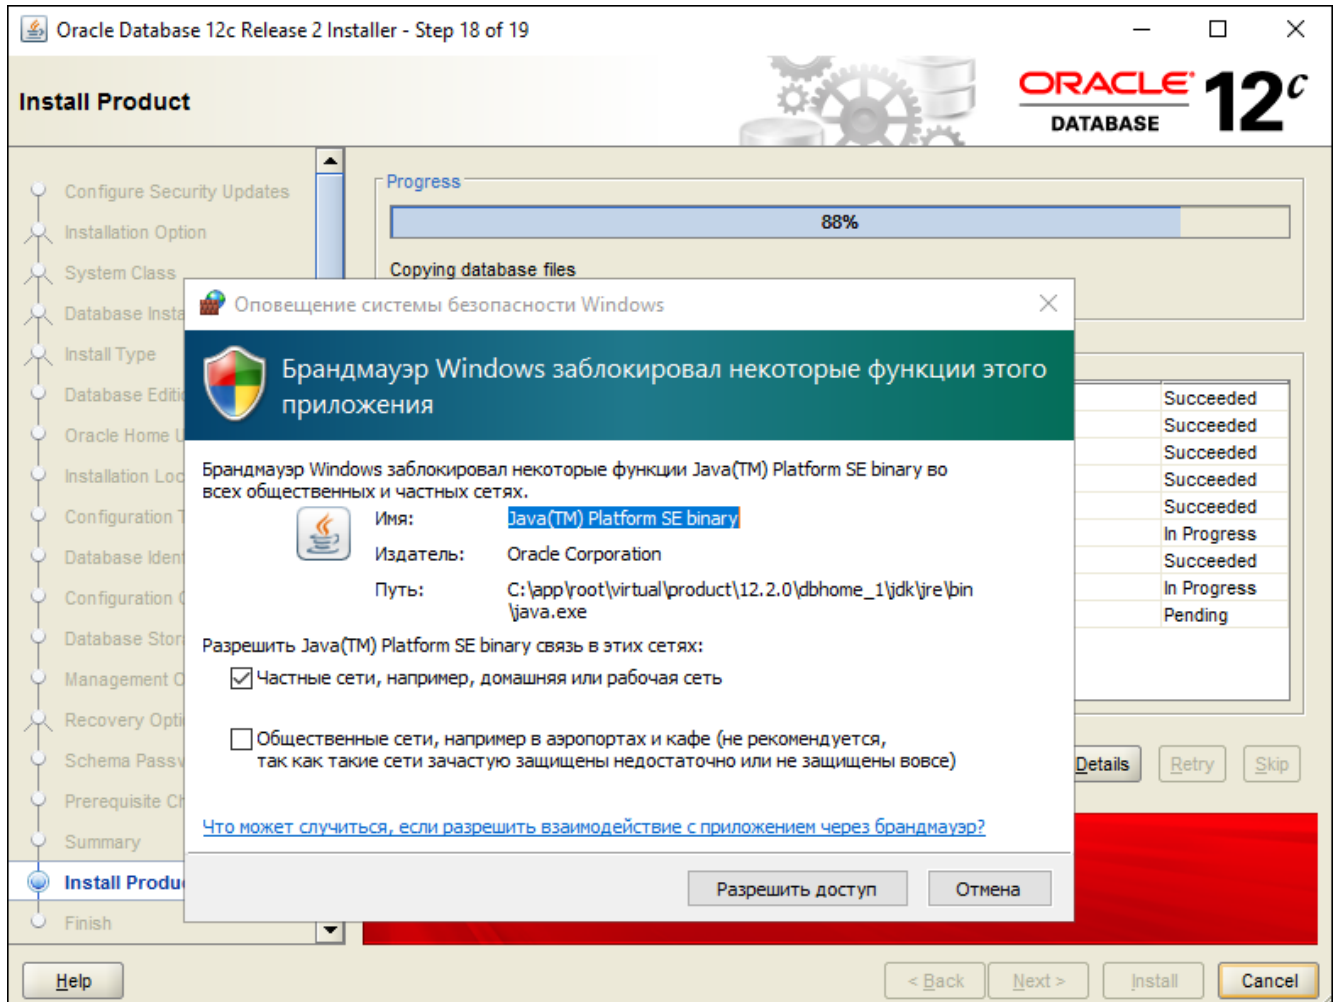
Oracle Database 12c Release 2 Installer - Step 18 of 19

Install Product

ORACLE DATABASE 12c

Configure Security Updates
Installation Option
System Class
Database Insta
Install Type
Database Editi
Oracle Home U
Installation Loc
Configuration T
Database Ident
Configuration O
Database Stor
Management O
Recovery Opti
Schema Passv
Prerequisite Ch
Summary
Install Produ
Finish

Progress

88%

Copying database files

Succeeded
Succeeded
Succeeded
Succeeded
Succeeded
In Progress
Succeeded
In Progress
Pending

Details
Retry
Skip

Оповещение системы безопасности Windows

Брандмауэр Windows заблокировал некоторые функции этого приложения

Брандмауэр Windows заблокировал некоторые функции Java(TM) Platform SE binary во всех общественных и частных сетях.

Имя: Java(TM) Platform SE binary
Издатель: Oracle Corporation
Путь: C:\app\root\virtual\product\12.2.0\dbhome_1\jdk\jre\bin\java.exe

Разрешить Java(TM) Platform SE binary связь в этих сетях:

Частные сети, например, домашняя или рабочая сеть

Общественные сети, например в аэропортах и кафе (не рекомендуется, так как такие сети зачастую защищены недостаточно или не защищены вовсе)

Что может случиться, если разрешить взаимодействие с приложением через брандмауэр?

Разрешить доступ
Отмена

Help
< Back
Next >
Install
Cancel